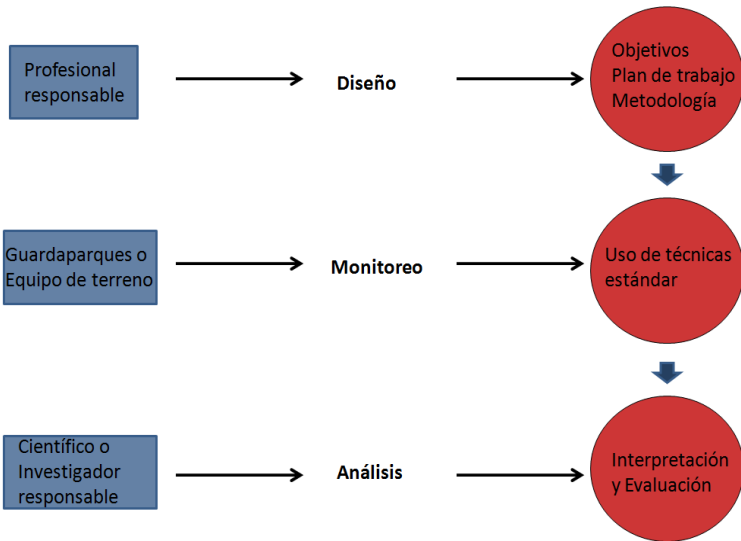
Profesional responsable

Diseño

Objetivos
Plan de trabajo
Metodología

Guardaparques o Equipo de terreno

Monitoreo

Uso de técnicas estándar

Científico o Investigador responsable

Análisis

Interpretación y Evaluación